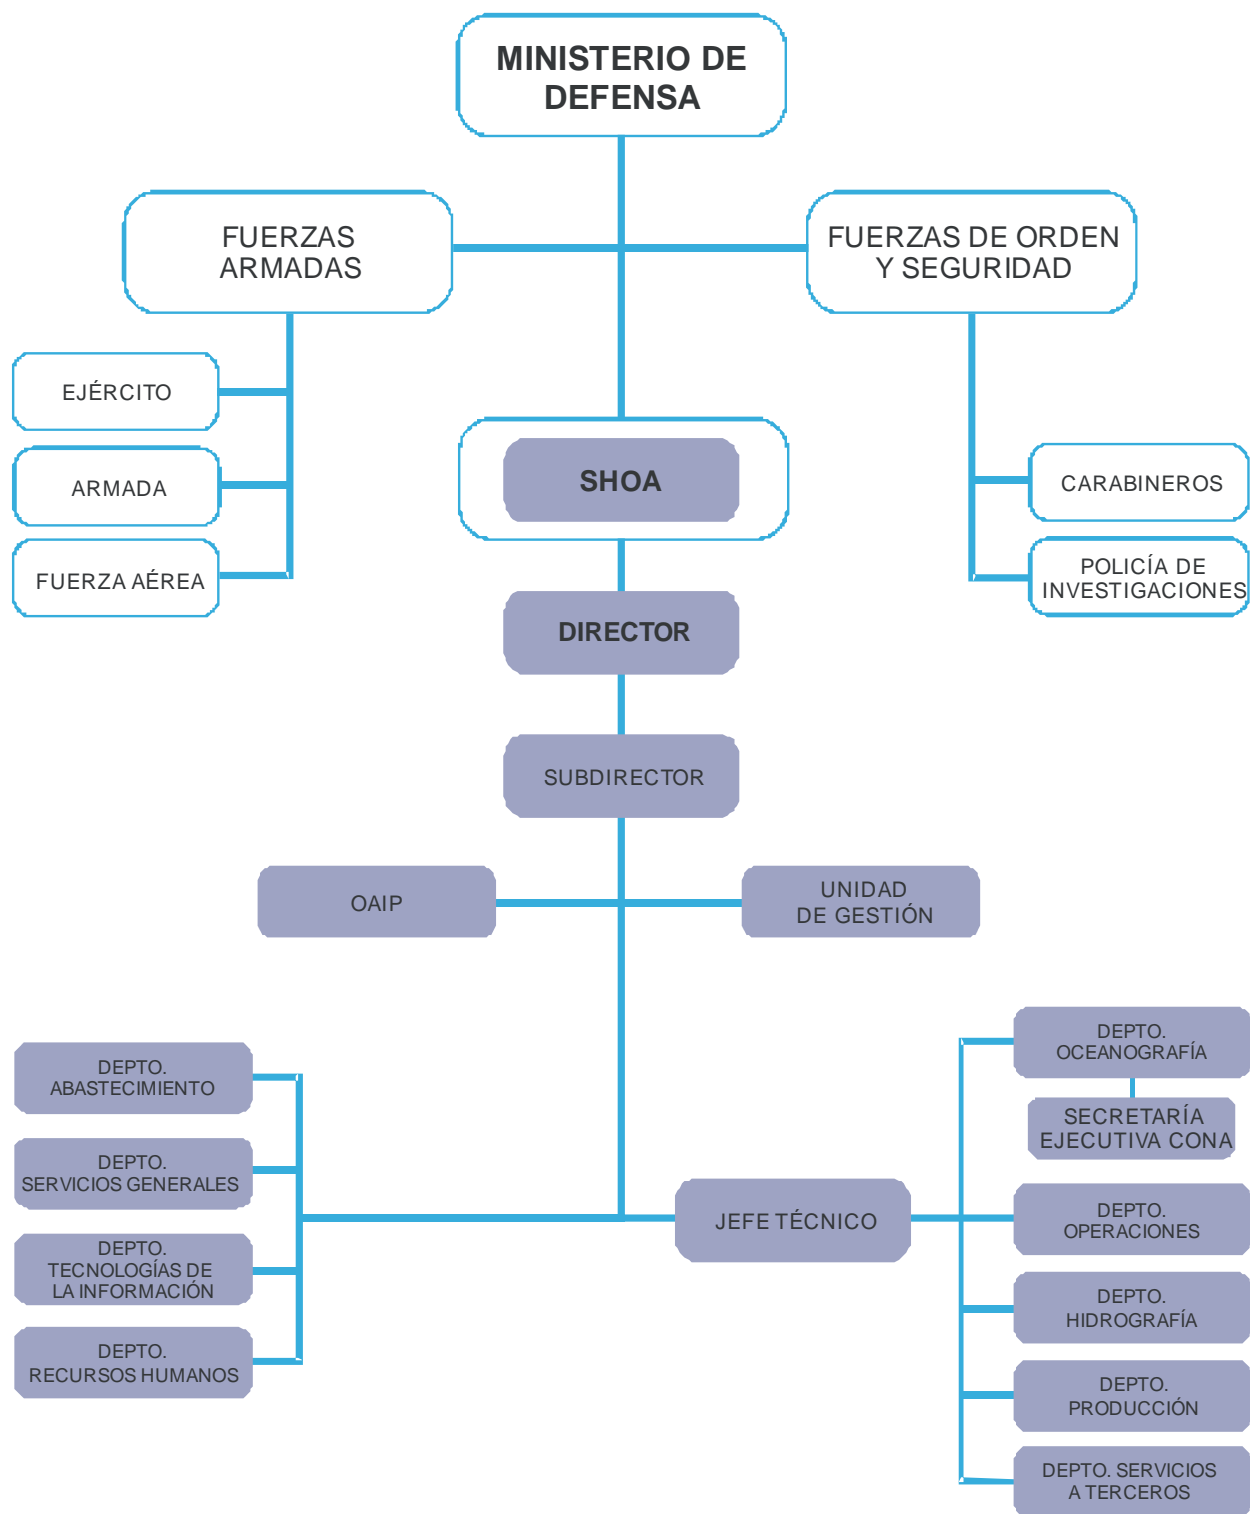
MINISTERIO DE DEFENSA

FUERZAS ARMADAS

FUERZAS DE ORDEN Y SEGURIDAD

EJÉRCITO

ARMADA

FUERZA AÉREA

SHOA

CARABINEROS

POLICÍA DE INVESTIGACIONES

DIRECTOR

SUBDIRECTOR

OAIP

UNIDAD DE GESTIÓN

DEPTO. ABASTECIMIENTO

DEPTO. SERVICIOS GENERALES

DEPTO. TECNOLOGÍAS DE LA INFORMACIÓN

DEPTO. RECURSOS HUMANOS

JEFE TÉCNICO

DEPTO. OCEANOGRAFÍA

SECRETARÍA EJECUTIVA CONA

DEPTO. OPERACIONES

DEPTO. HIDROGRAFÍA

DEPTO. PRODUCCIÓN

DEPTO. SERVICIOS A TERCEROS